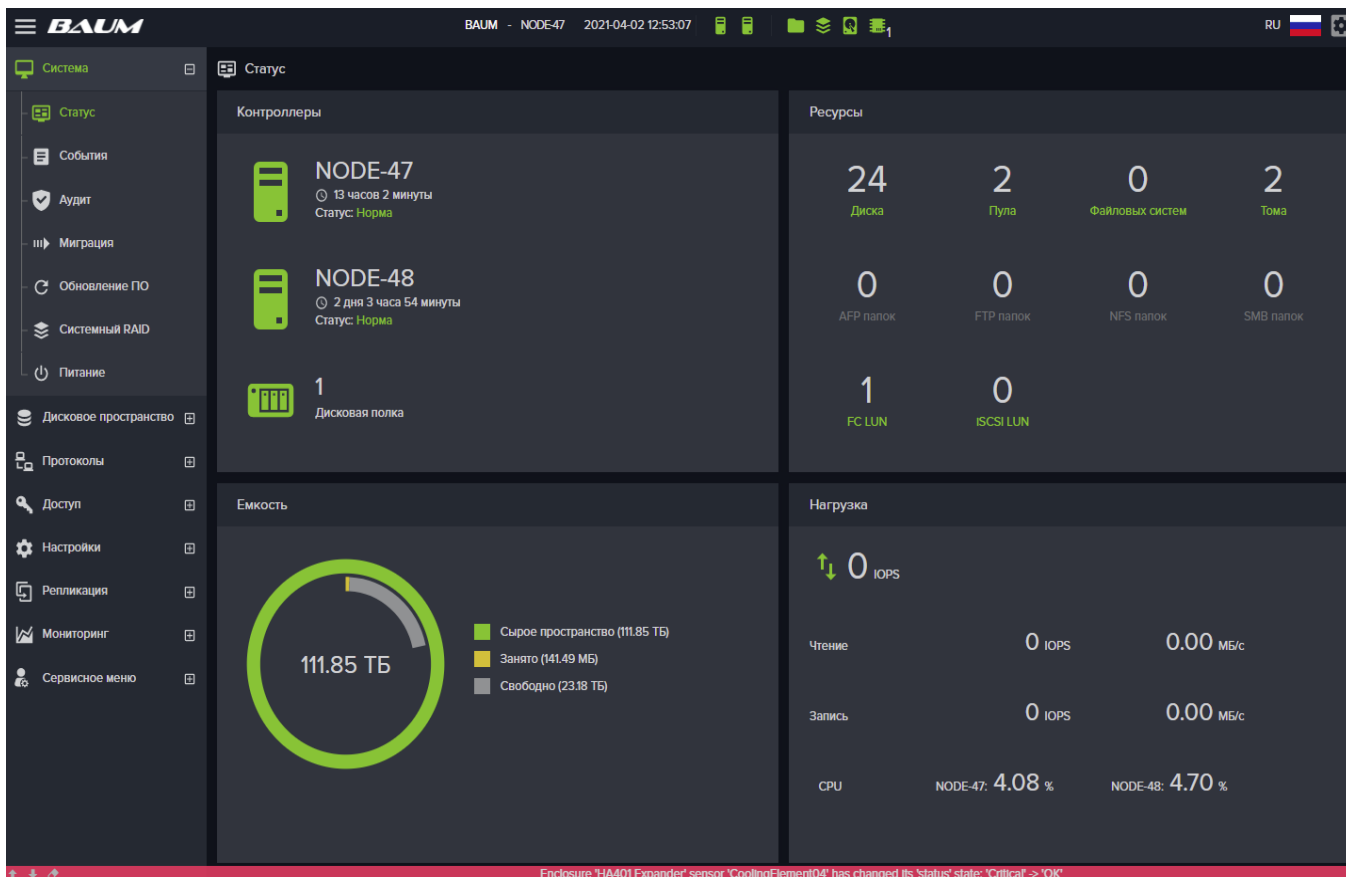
BAUM

BAUM - NODE-47 2021-04-02 12:53:07

1

RU

Система

Статус

События

Аудит

Миграция

Обновление ПО

Системный RAID

Питание

Дисковое пространство

Протоколы

Доступ

Настройки

Репликация

Мониторинг

Сервисное меню

Статус

Контроллеры

NODE-47
13 часов 2 минуты
Статус: Норма

NODE-48
2 дня 3 часа 54 минуты
Статус: Норма

1
Дисковая полка

Ресурсы

| 24 | 2 | 0 | 2 |
|---|---|---|---|
| Диска | Пула | Файловых систем | Тома |
| 0 | 0 | 0 | 0 |
| AFP папок | FTP папок | NFS папок | SMB папок |
| 1 | 0 | | |
| FC LUN | ISCSI LUN | | |

Емкость

111.85 ТБ

Сырое пространство (111.85 ТБ)
Занято (141.49 МБ)
Свободно (23.18 ТБ)

Нагрузка

0 IOPS

| Чтение | 0 IOPS | 0.00 МБ/с |
|---|---|---|
| Запись | 0 IOPS | 0.00 МБ/с |
| CPU | NODE-47: 4.08 % | NODE-48: 4.70 % |

Enclosure 'HA401 Expander' sensor 'CoolingElement04' has changed its 'status' state: 'Critical' -> 'OK'